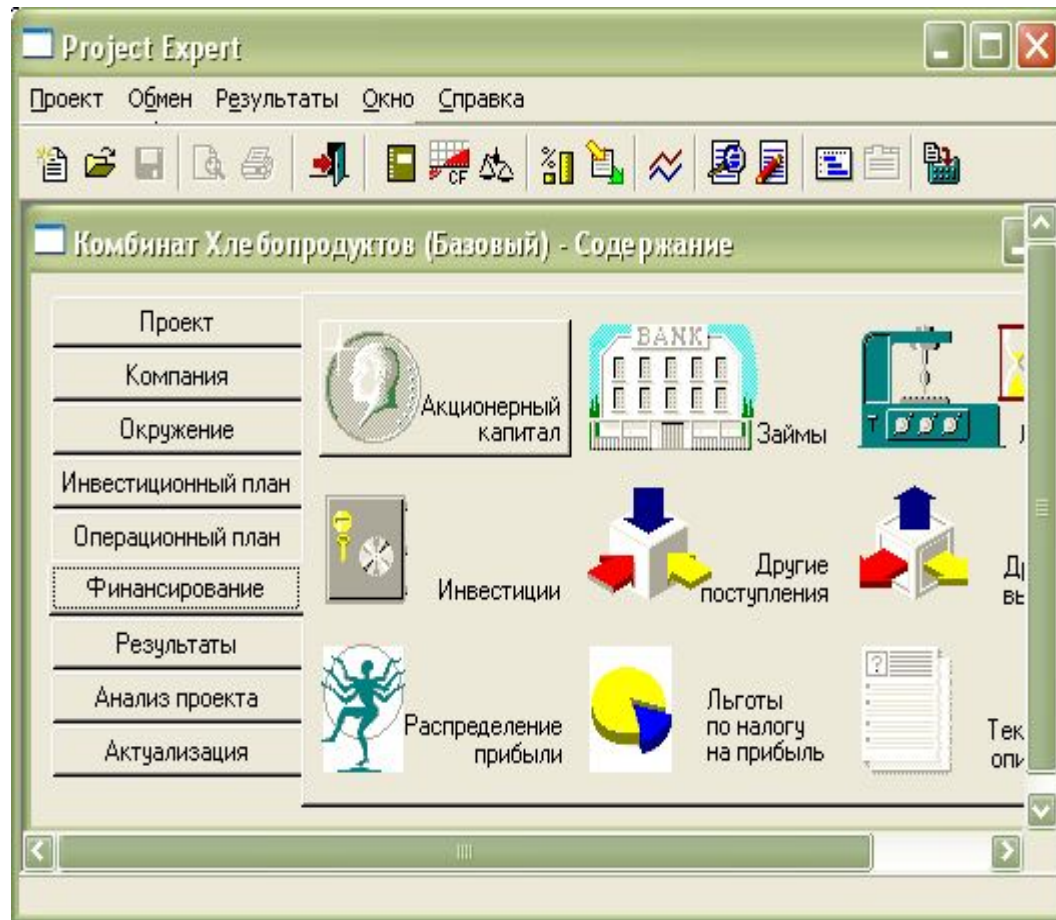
Project Expert

Проект Обмен Результаты Окно Справка

Комбинат Хлебопродуктов (Базовый) - Содержание

Проект
Компания
Окружение
Инвестиционный план
Операционный план
Финансирование
Результаты
Анализ проекта
Актуализация

Акционерный капитал

BANK
Займы

Л

Инвестиции

Другие поступления

Др вы

Распределение прибыли

Льготы по налогу на прибыль

Тек опи